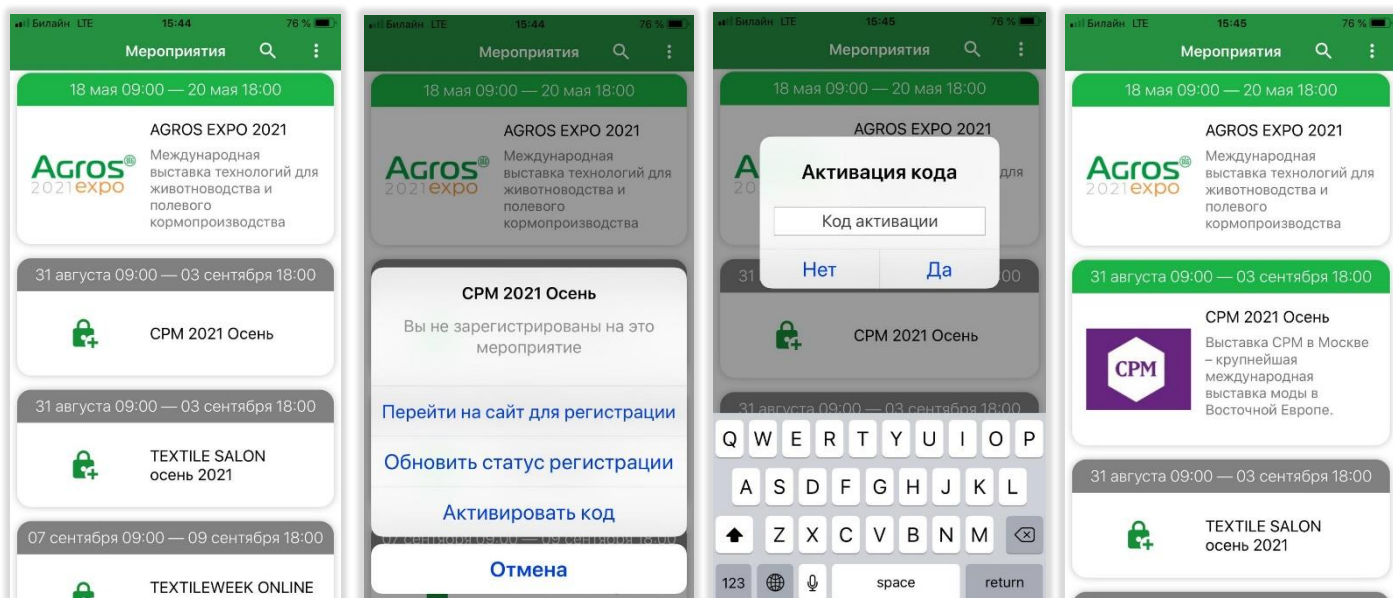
Билайн LTE 15:44 76 %

Мероприятия

18 мая 09:00 — 20 мая 18:00

Agros® 2021expo

AGROS EXPO 2021

Международная выставка технологий для животноводства и полевого кормопроизводства

31 августа 09:00 — 03 сентября 18:00

CPM 2021 Осень

31 августа 09:00 — 03 сентября 18:00

TEXTILE SALON осень 2021

07 сентября 09:00 — 09 сентября 18:00

TEXTILEWEEK ONLINE

Билайн LTE 15:44 76 %

Мероприятия

18 мая 09:00 — 20 мая 18:00

Agros® 2021expo

AGROS EXPO 2021

Международная выставка технологий для животноводства и полевого кормопроизводства

CPM 2021 Осень

Вы не зарегистрированы на это мероприятие

Перейти на сайт для регистрации

Обновить статус регистрации

Активировать код

Отмена

Билайн LTE 15:45 76 %

Мероприятия

18 мая 09:00 — 20 мая 18:00

AGROS EXPO 2021

Активация кода

Код активации

Нет

Да

CPM 2021 Осень

31 августа 09:00 — 03 сентября 18:00

Q W E R T Y U I O P

A S D F G H J K L

Z X C V B N M

123 space return

Билайн LTE 15:45 76 %

Мероприятия

18 мая 09:00 — 20 мая 18:00

Agros® 2021expo

AGROS EXPO 2021

Международная выставка технологий для животноводства и полевого кормопроизводства

31 августа 09:00 — 03 сентября 18:00

CPM

CPM 2021 Осень

Выставка CPM в Москве – крупнейшая международная выставка моды в Восточной Европе.

31 августа 09:00 — 03 сентября 18:00

TEXTILE SALON осень 2021